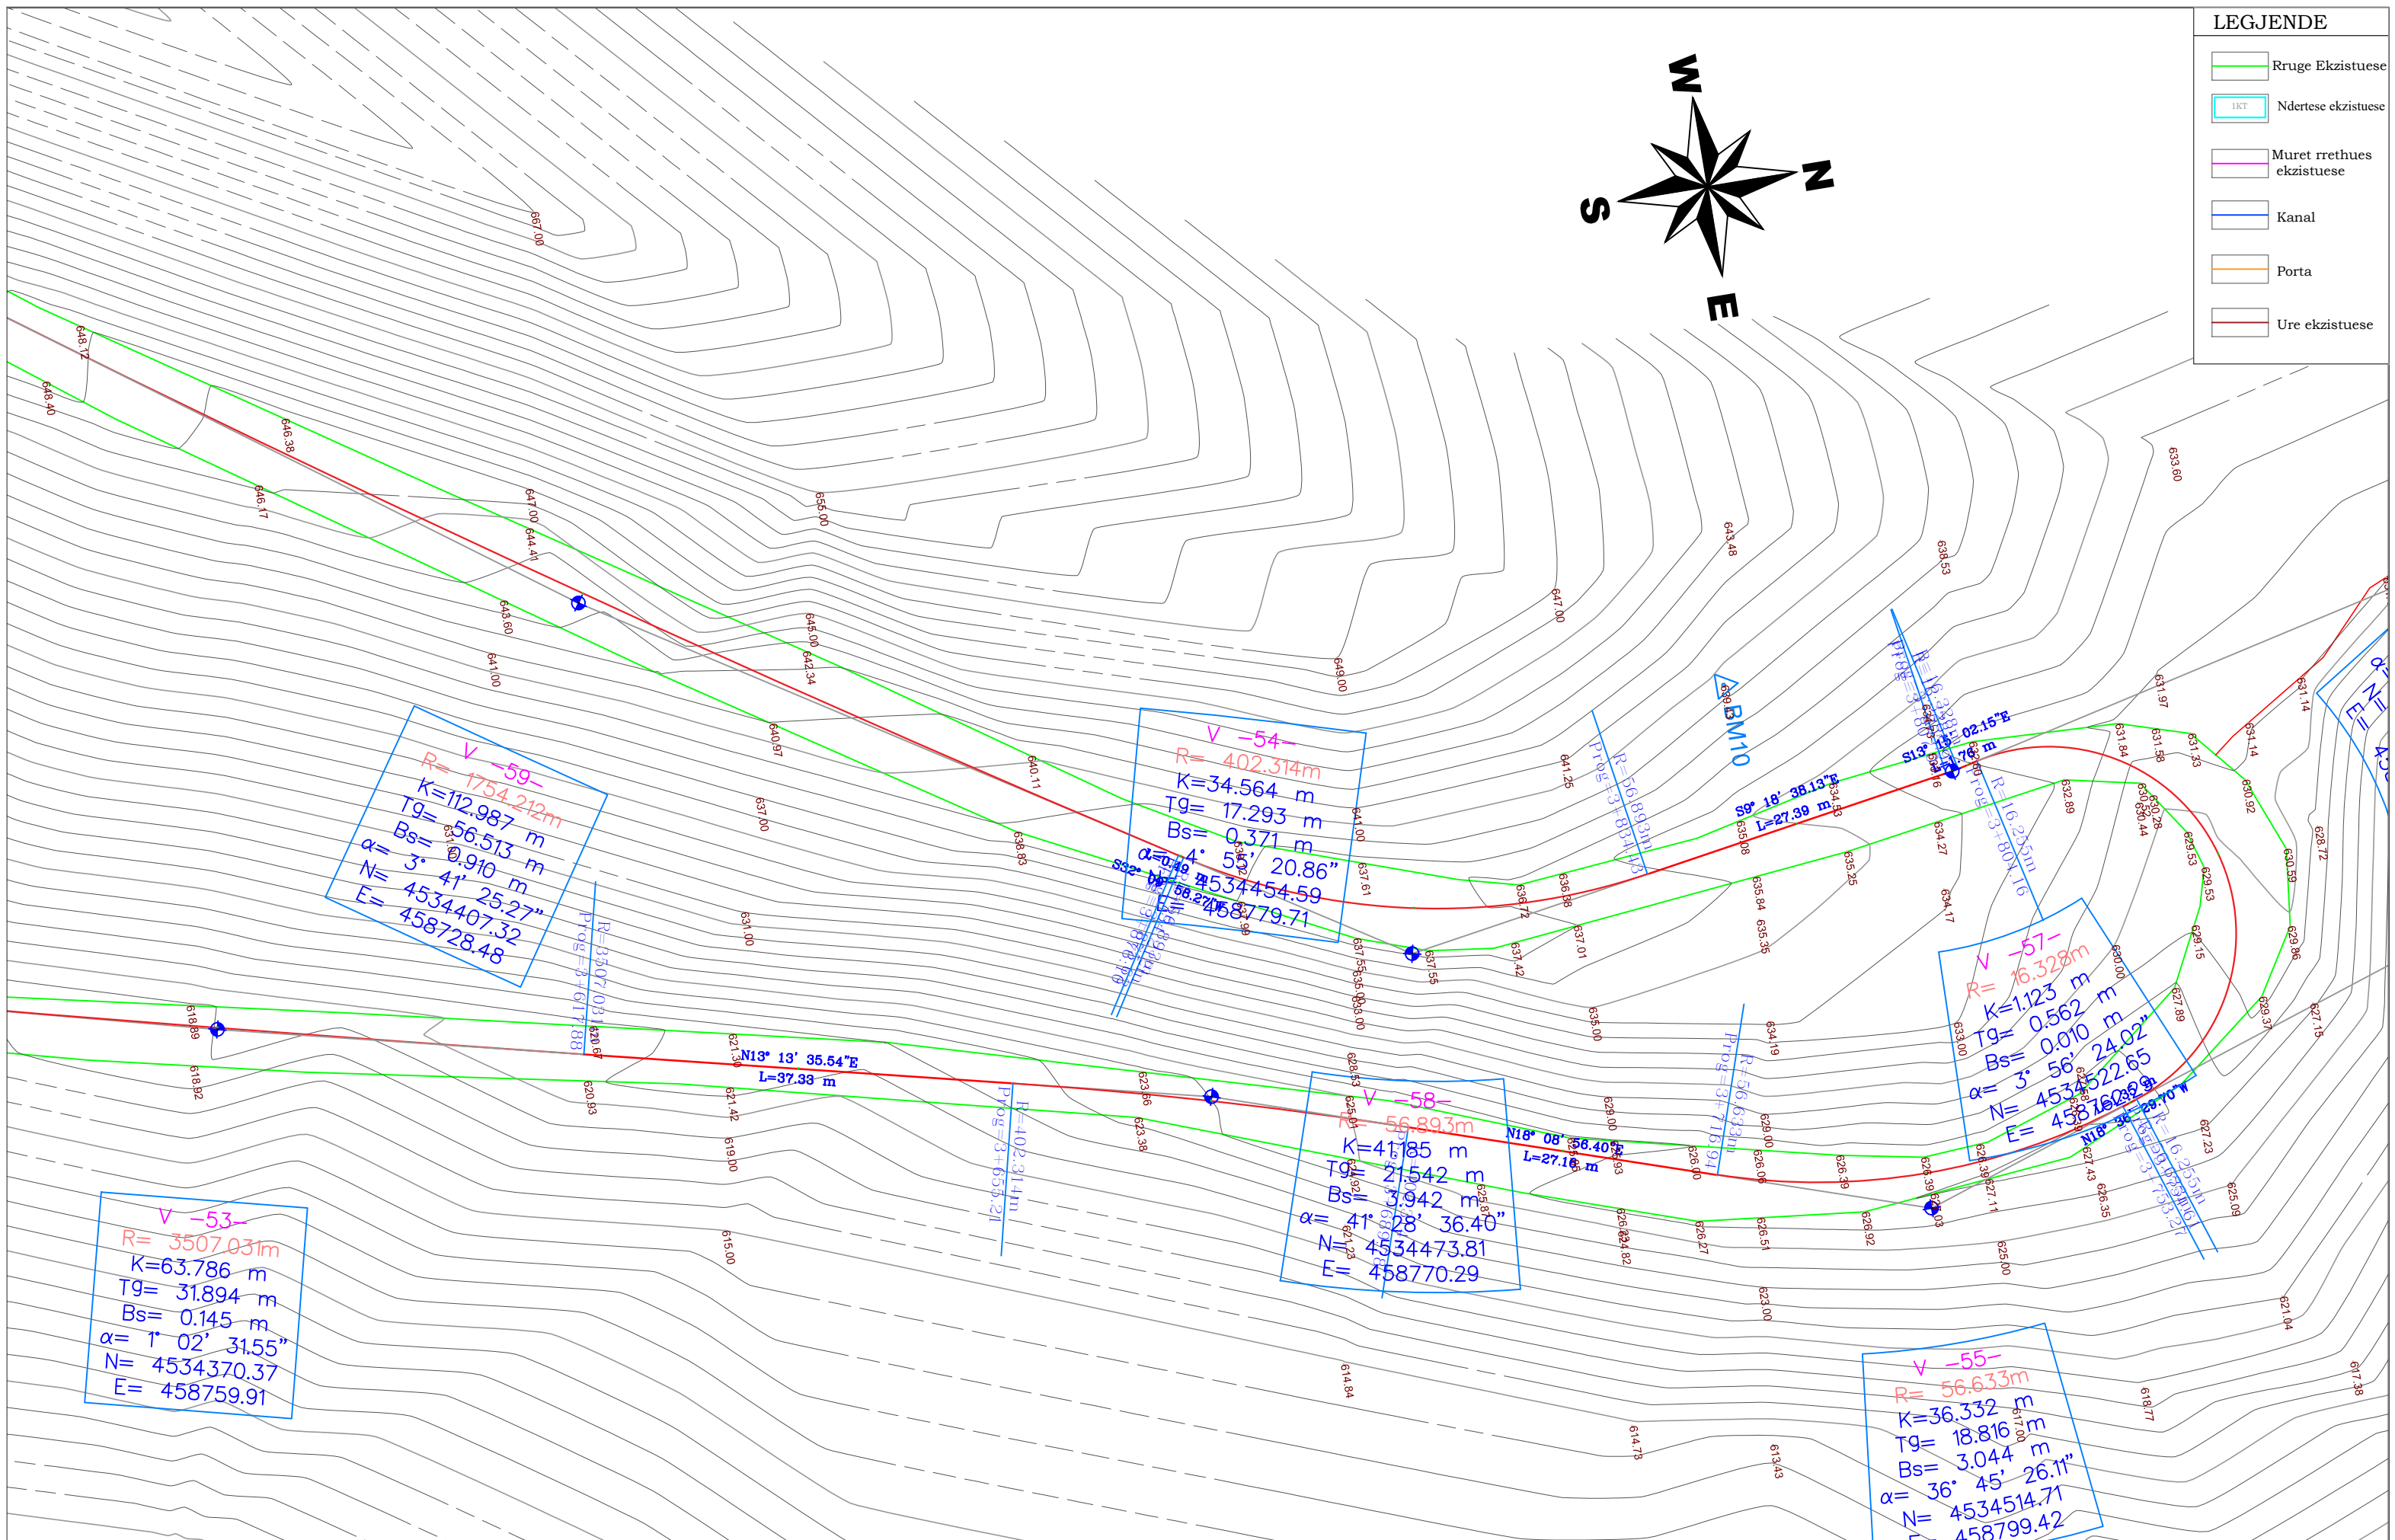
LEGJENDE

Rruge Ekzistuese
1KT
Ndertese ekzistuese
Muret rrethues ekzistuese
Kanal
Porta
Ure ekzistuese

W
N
S
E

V -59-
R= 1754.212m
K=112.987 m
Tg= 56.513 m
Bs= 0.910 m
α= 3° 41' 25.27"
N= 4534407.32
E= 458728.48

V -54-
R= 402.314m
K=34.564 m
Tg= 17.293 m
Bs= 0.371 m
α= 4° 55' 20.86"
N= 4534454.59
E= 458779.71

V -57-
R= 16.328m
K=1.123 m
Tg= 0.562 m
Bs= 0.010 m
α= 3° 56' 24.02"
N= 4534522.65
E= 458760.29

V -58-
R= 56.893m
K=41.185 m
Tg= 21.542 m
Bs= 3.942 m
α= 41° 28' 36.40"
N= 4534473.81
E= 458770.29

V -53-
R= 3507.031m
K=63.786 m
Tg= 31.894 m
Bs= 0.145 m
α= 1° 02' 31.55"
N= 4534370.37
E= 458759.91

V -55-
R= 56.633m
K=36.332 m
Tg= 18.816 m
Bs= 3.044 m
α= 36° 45' 26.11"
N= 4534514.71
E= 458799.42

N13° 13' 35.54"E
L=37.33 m
N18° 08' 56.40"E
L=27.16 m
S9° 18' 38.13"E
L=27.39 m
S13° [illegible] 02.15"E
S32° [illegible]
56.27 m
N18° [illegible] 29.70"W

BM10
R=3507.031m
Prog=3+617.88
R=402.314m
Prog=3+655.21
R=56.893m
Prog=3+804.43
R=56.633m
Prog=3+716.91
R=16.255m
Prog=3+804.16
R=16.328m
R=16.255m
Prog=3+753.27

667.00 648.12 648.40 646.38 646.17 647.00 644.41 643.60 641.00 655.00 645.00 642.34 640.97 637.00 640.11 638.83 631.00 649.00 647.00 643.48 638.53 633.60 641.25 641.00 637.61 637.55 635.00 633.00 637.55 636.72 636.88 637.42 637.01 635.08 634.53 635.84 635.35 635.25 634.27 634.17 635.00 634.19 631.97 631.84 631.58 631.33 632.89 631.14 630.92 630.28 630.44 629.53 629.53 629.15 630.58 629.86 628.72 630.00 627.89 629.37 627.15 633.00 618.89 618.82 620.67 620.63 621.30 621.42 619.00 615.00 623.66 623.38 628.53 625.00 626.00 629.00 626.06 626.39 626.27 626.51 626.92 626.39 627.11 627.43 626.35 627.23 625.09 625.00 623.00 626.03 621.04 617.38 618.77 614.84 614.73 613.43 617.00